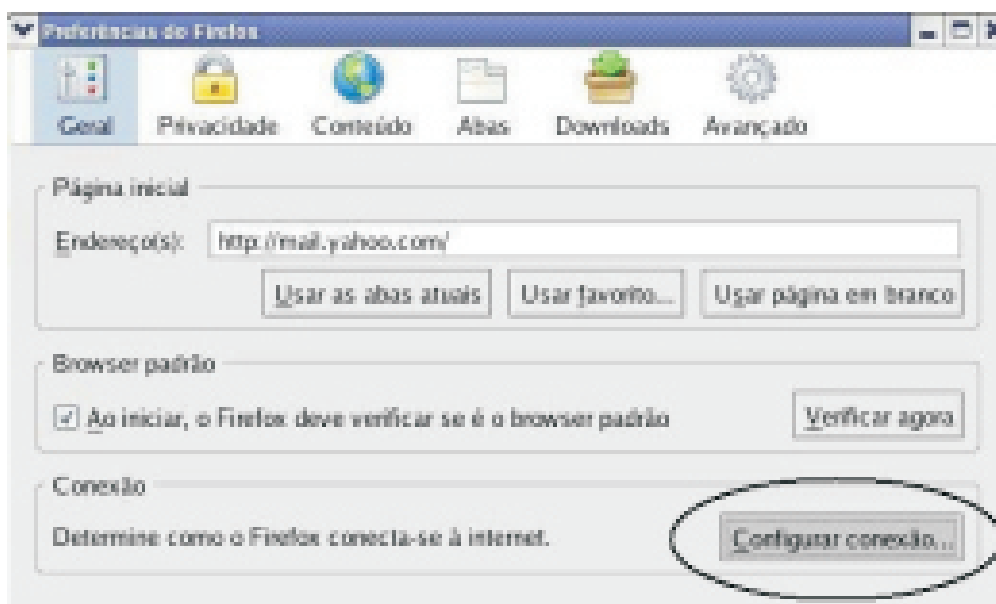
Preferências do Firefox

Geral Privacidade Conteúdo Abas Downloads Avançado

Página inicial

Endereço(s): http://mail.yahoo.com/

Usar as abas atuais Usar favorito... Usar página em branco

Browser padrão

Ao iniciar, o Firefox deve verificar se é o browser padrão

Verificar agora

Conexão

Determine como o Firefox conecta-se à internet.

Configurar conexão...